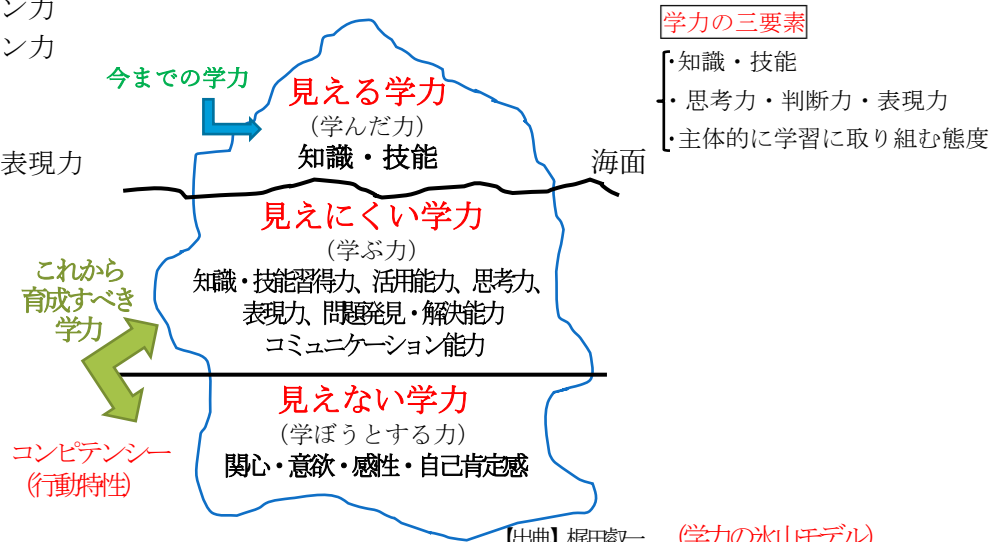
ン力
ン力

今までの学力

見える学力
（学んだ力）
知識・技能

学力の三要素
・知識・技能
・思考力・判断力・表現力
・主体的に学習に取り組む態度

表現力

海面

見えにくい学力
（学ぶ力）
知識・技能習得力、活用能力、思考力、表現力、問題発見・解決能力
コミュニケーション能力

これから育成すべき学力

見えない学力
（学ぼうとする力）
関心・意欲・感性・自己肯定感

コンピテンシー
（行動特性）

【出典】梶田叡一 （学力の氷山モデル）